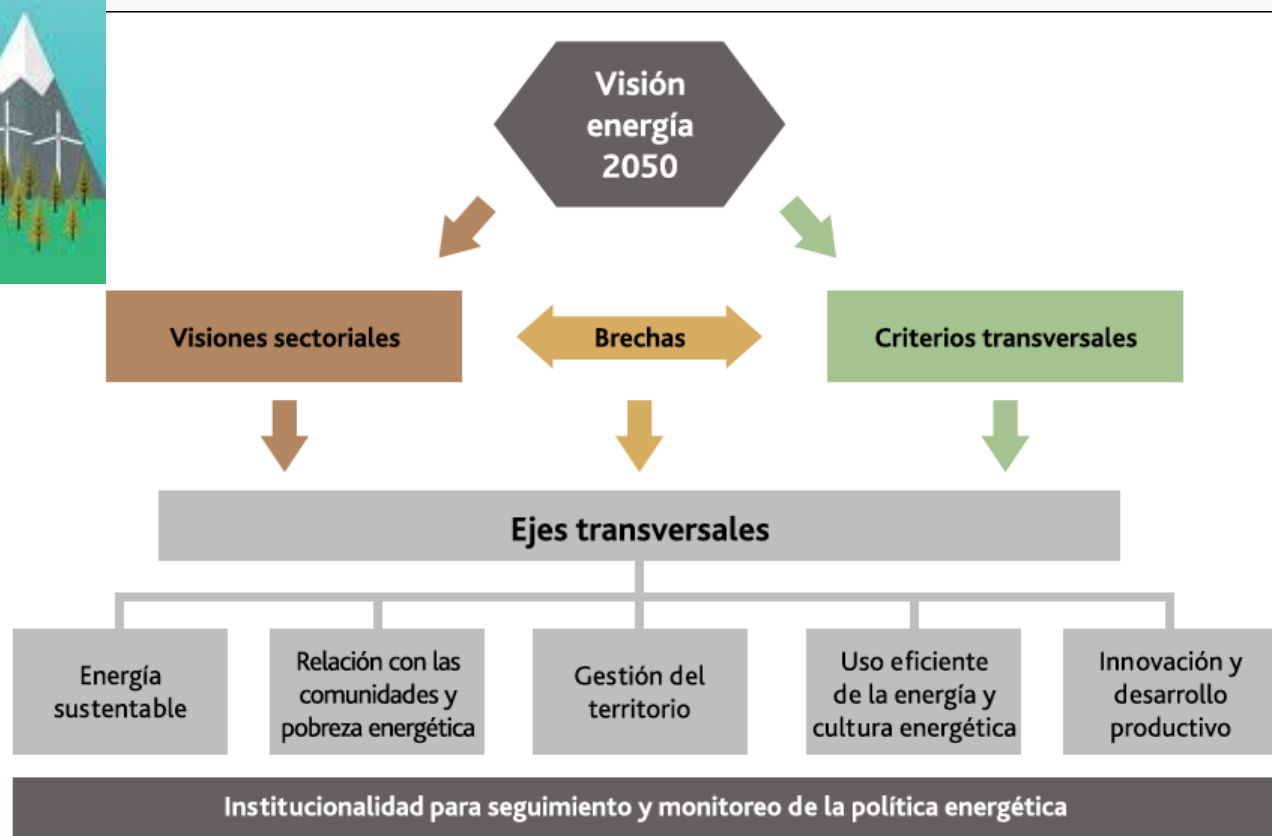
Visión energía 2050

Visiones sectoriales

Brechas

Criterios transversales

Ejes transversales

Energía sustentable

Relación con las comunidades y pobreza energética

Gestión del territorio

Uso eficiente de la energía y cultura energética

Innovación y desarrollo productivo

Institucionalidad para seguimiento y monitoreo de la política energética